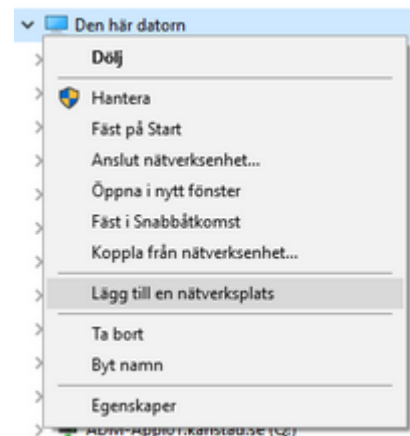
Den här datorn

Dölj

Hantera

Fäst på Start

Anslut nätverksenhet...

Öppna i nytt fönster

Fäst i Snabbåtkomst

Koppla från nätverksenhet...

Lägg till en nätverksplats

Ta bort

Byt namn

Egenskaper

ADM-App01.karlstad.se (C:)